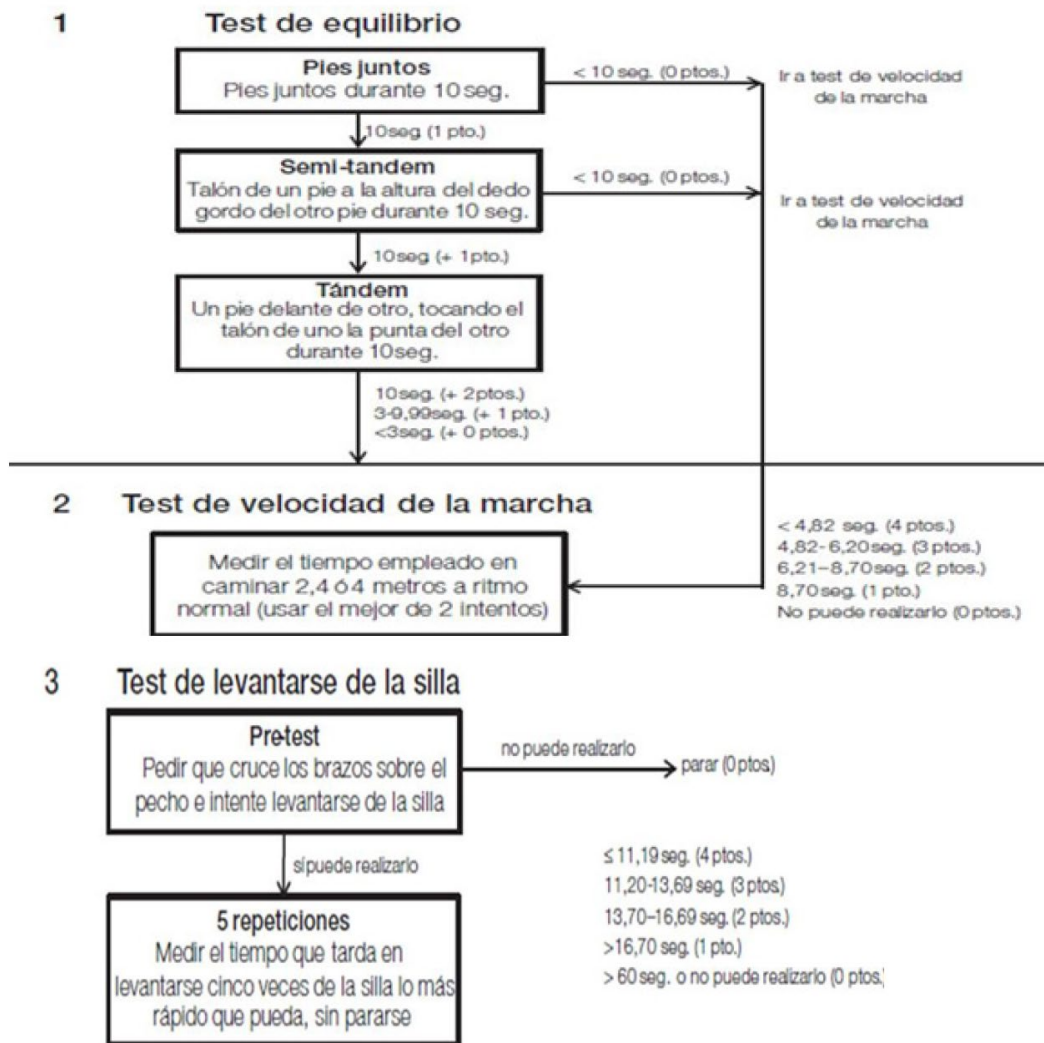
1 Test de equilibrio

Pies juntos
Pies juntos durante 10 seg.

< 10 seg. (0 ptos.)

Ir a test de velocidad de la marcha

10seg (1 pto.)

Semi-tandem
Talón de un pie a la altura del dedo gordo del otro pie durante 10 seg.

< 10 seg. (0 ptos.)

Ir a test de velocidad de la marcha

10seg (+ 1pto.)

Tándem
Un pie delante de otro, tocando el talón de uno la punta del otro durante 10seg.

10seg. (+ 2ptos.)
3-9,99seg. (+ 1 pto.)
<3seg. (+ 0 ptos.)

2 Test de velocidad de la marcha

Medir el tiempo empleado en caminar 2,4 ó 4 metros a ritmo normal (usar el mejor de 2 intentos)

< 4,82 seg. (4 ptos.)
4,82- 6,20seg. (3 ptos.)
6,21–8,70seg. (2 ptos.)
8,70seg. (1 pto.)
No puede realizarlo (0ptos.)

3 Test de levantarse de la silla

Pre-test
Pedir que cruce los brazos sobre el pecho e intente levantarse de la silla

no puede realizarlo

parar (0ptos)

sí puede realizarlo

5 repeticiones
Medir el tiempo que tarda en levantarse cinco veces de la silla lo más rápido que pueda, sin pararse

≤ 11,19 seg. (4 ptos.)
11,20-13,69 seg. (3 ptos)
13,70–16,69 seg. (2 ptos.)
>16,70 seg. (1 pto.)
> 60 seg. o no puede realizarlo (0 ptos)